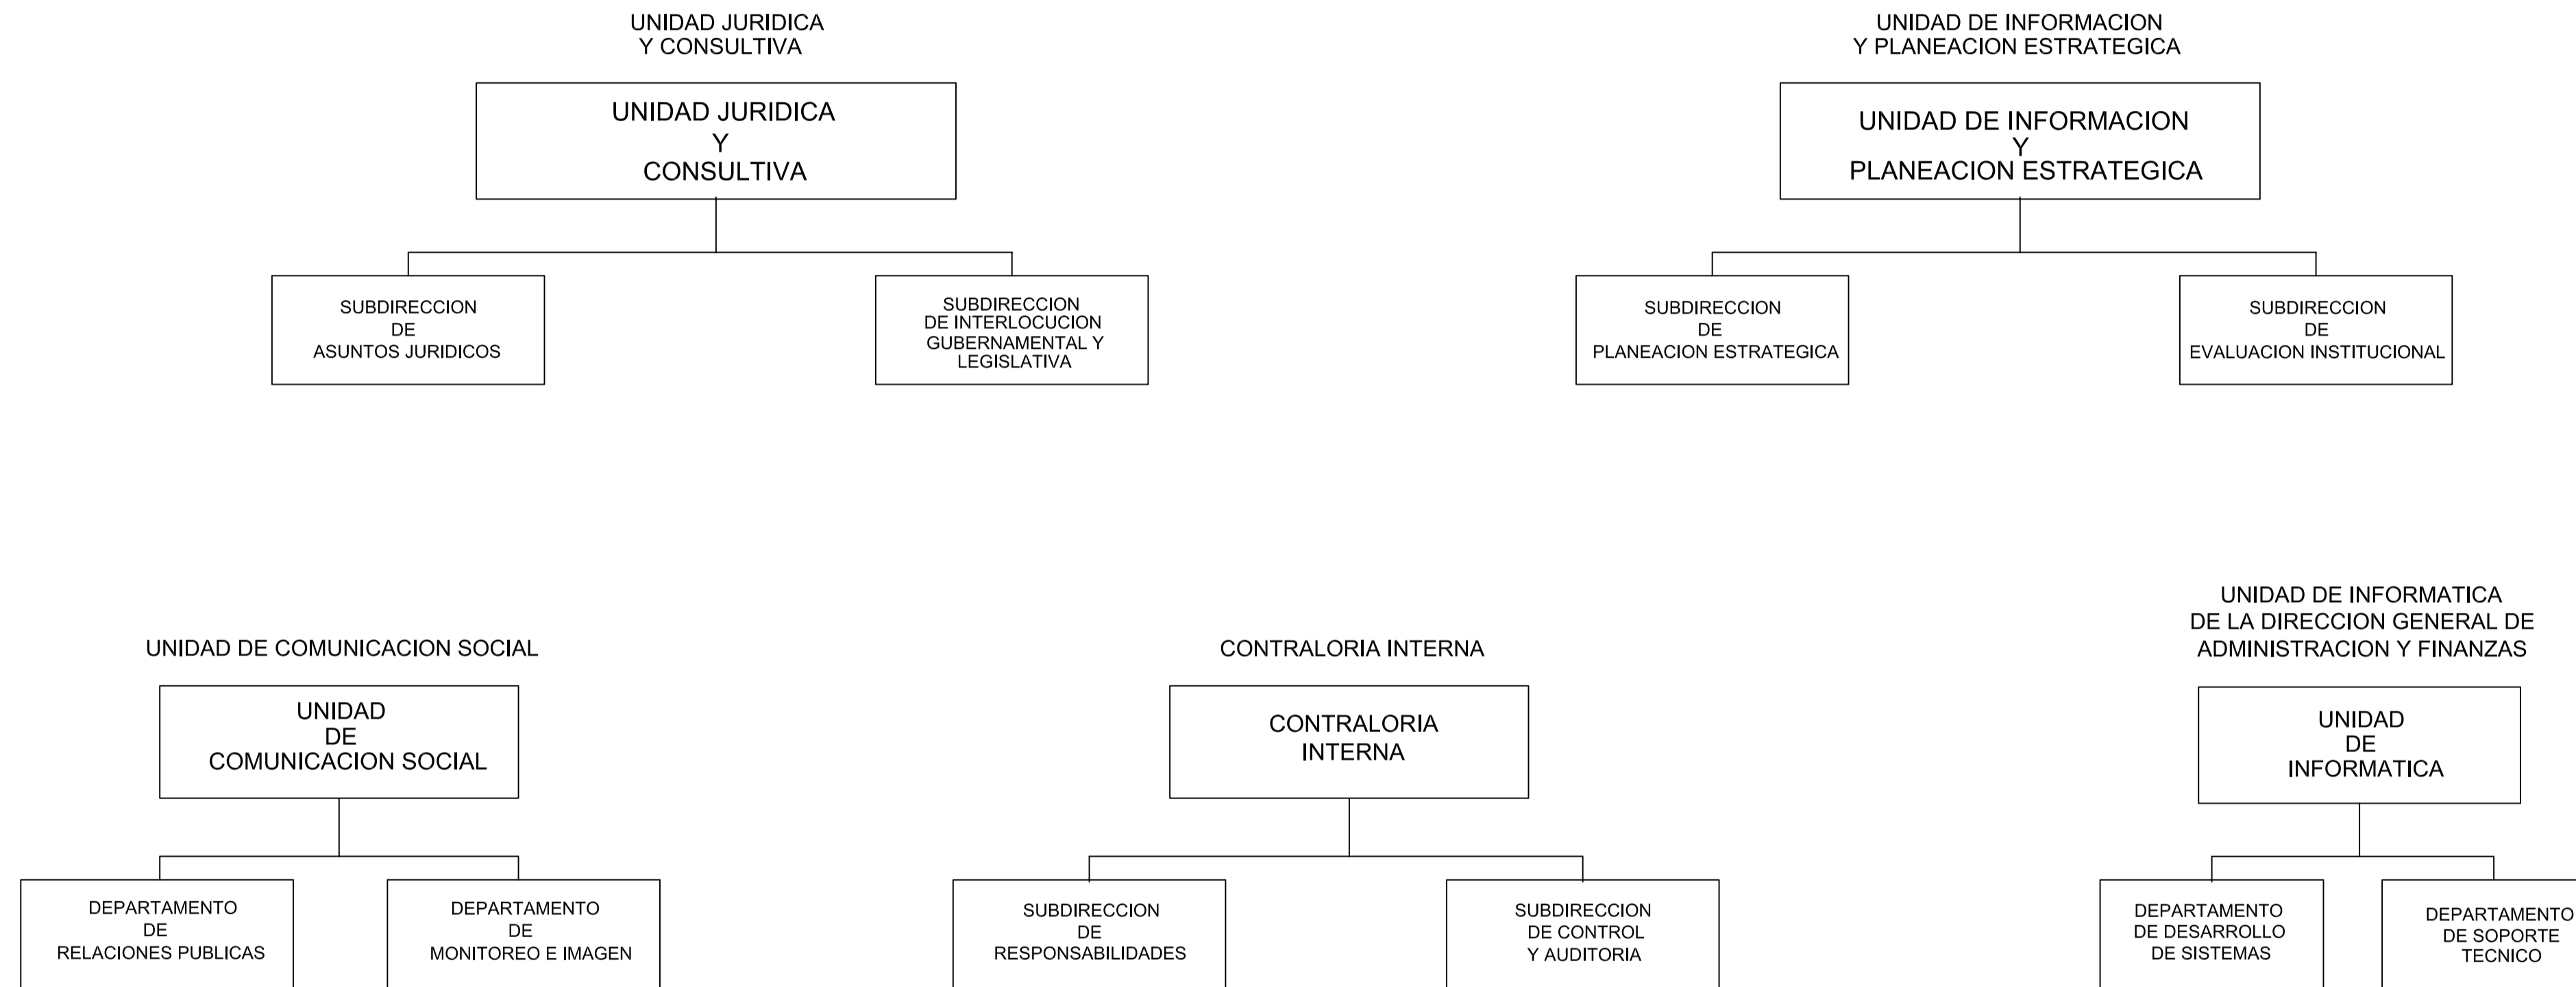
UNIDAD JURIDICA Y CONSULTIVA

UNIDAD JURIDICA Y CONSULTIVA

SUBDIRECCION DE ASUNTOS JURIDICOS

SUBDIRECCION DE INTERLOCUCION GUBERNAMENTAL Y LEGISLATIVA

UNIDAD DE INFORMACION Y PLANEACION ESTRATEGICA

UNIDAD DE INFORMACION Y PLANEACION ESTRATEGICA

SUBDIRECCION DE PLANEACION ESTRATEGICA

SUBDIRECCION DE EVALUACION INSTITUCIONAL

UNIDAD DE COMUNICACION SOCIAL

UNIDAD DE COMUNICACION SOCIAL

DEPARTAMENTO DE RELACIONES PUBLICAS

DEPARTAMENTO DE MONITOREO E IMAGEN

CONTRALORIA INTERNA

CONTRALORIA INTERNA

SUBDIRECCION DE RESPONSABILIDADES

SUBDIRECCION DE CONTROL Y AUDITORIA

UNIDAD DE INFORMATICA DE LA DIRECCION GENERAL DE ADMINISTRACION Y FINANZAS

UNIDAD DE INFORMATICA

DEPARTAMENTO DE DESARROLLO DE SISTEMAS

DEPARTAMENTO DE SOPORTE TECNICO